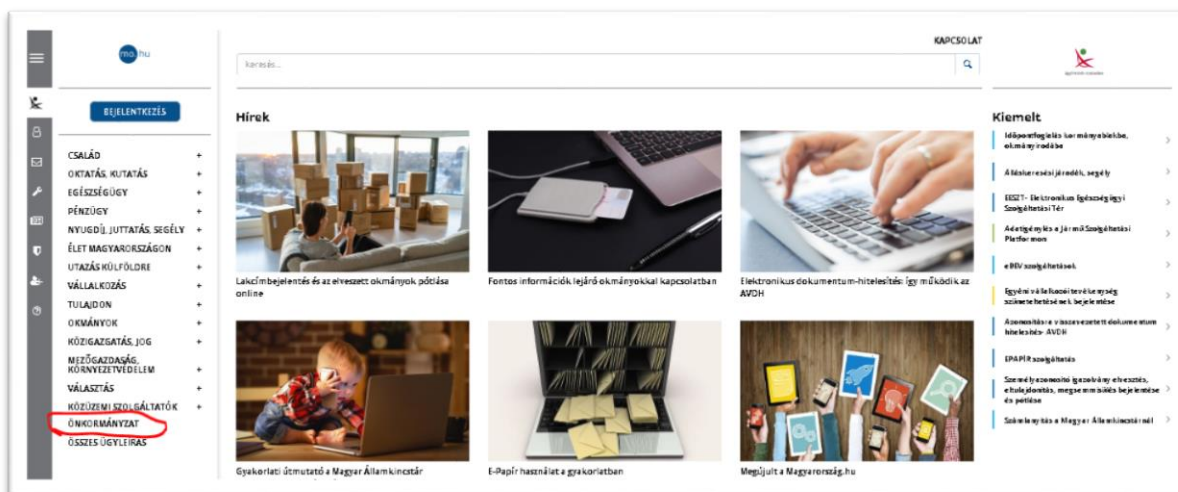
ma.hu

BEJELENTKEZÉS

CSALÁD +
OKTATÁS, KUTATÁS +
EGÉSZSÉGÜGY +
PÉNZÜGY +
NYUGDÍJ, JUTTATÁS, SEGÉLY +
ÉLET MAGYARORSZÁGON +
UTAZÁS KÜLFÖLDRE +
VÁLLALKOZÁS +
TULAJDON +
OKMÁNYOK +
KÖZIGAZGATÁS, JOG +
MEZŐGAZDASÁG, KÖRNYEZETVÉDELEM +
VÁLASZTÁS +
KÖZÜZEMI SZOLGÁLTATÓK +
ÖNKORMÁNYZAT
ÖSSZES ÜGYLEÍRÁS

KAPCSOLAT

keresés...

Hírek

Lakcímbejelentés és az elveszett okmányok pótlása online

Fontos információk lejáró okmányokkal kapcsolatban

Elektronikus dokumentum-hitelesítés: így működik az AVDH

Gyakorlati útmutató a Magyar Államkincstár

E-Papír használat a gyakorlatban

Megújult a Magyarország.hu

Kiemelt

Időpontfoglalás kormányablakba, okmányirodába

Álláskeresési járadék, segély

EESZT - Elektronikus Egészségügyi Szolgáltatási Tér

Adatigénylés a Jármű Szolgáltatási Platformon

eBEV szolgáltatások

Egyéni vállalkozói tevékenység szüneteltetésének bejelentése

Azonosításra visszavezetett dokumentum hitelesítés- AVDH

EPAPÍR szolgáltatás

Személyazonosító igazolvány elvesztés, eltulajdonítás, megsemmisülés bejelentése és pótlása

Számlanyitás a Magyar Államkincstárnál